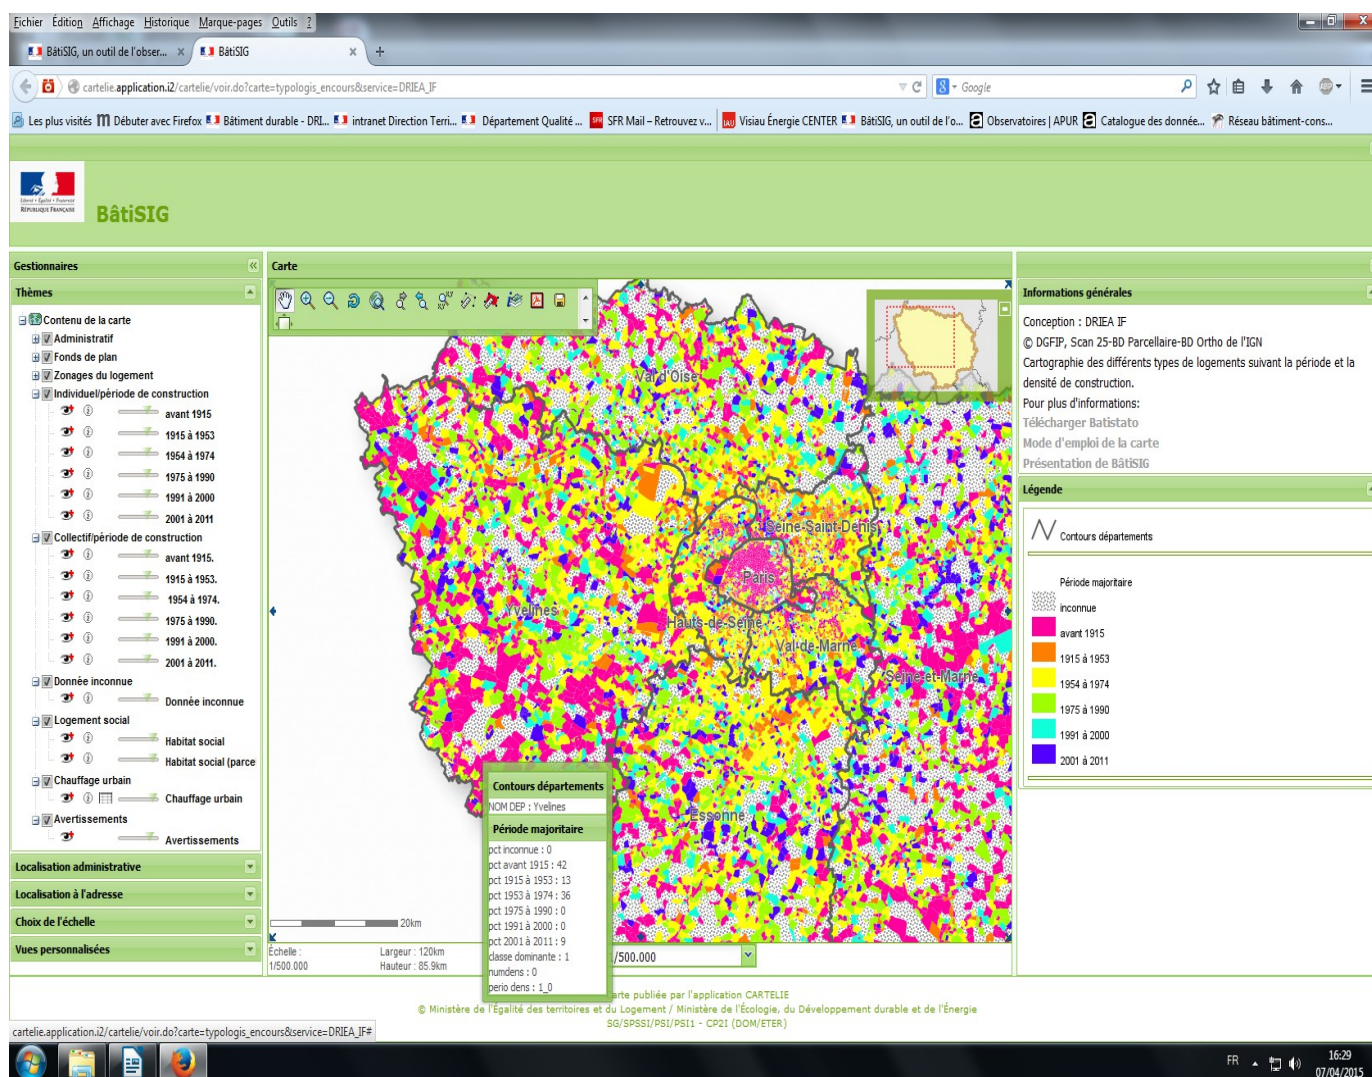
Fichier Edition Affichage Historique Marque-pages Outils ?

BâtiSIG, un outil de l'obser... × BâtiSIG × +

cartelie.application.i2/cartelie/voir.do?carte=typologis_encours&service=DRIEA_IF

Google

Les plus visités Débuter avec Firefox Bâtiment durable - DRI... intranet Direction Terri... Département Qualité ... SFR Mail – Retrouvez v... Visiau Énergie CENTER BâtiSIG, un outil de l'o... Observatoires | APUR Catalogue des donnée... Réseau bâtiment-cons...

Liberté • Égalité • Fraternité
République Française

BâtiSIG

Gestionnaires

Thèmes

Contenu de la carte
Administratif
Fonds de plan
Zonages du logement
Individuel/période de construction
avant 1915
1915 à 1953
1954 à 1974
1975 à 1990
1991 à 2000
2001 à 2011
Collectif/période de construction
avant 1915.
1915 à 1953.
1954 à 1974.
1975 à 1990.
1991 à 2000.
2001 à 2011.
Donnée inconnue
Donnée inconnue
Logement social
Habitat social
Habitat social (parce
Chauffage urbain
Chauffage urbain
Avertissements
Avertissements

Localisation administrative

Localisation à l'adresse

Choix de l'échelle

Vues personnalisées

Carte

Val-d'Oise
Seine-Saint-Denis
Paris
Yvelines
Hauts-de-Seine
Val-de-Marne
Seine-et-Marne
Essonne

Contours départements
NOM DEP : Yvelines
Période majoritaire
pct inconnue : 0
pct avant 1915 : 42
pct 1915 à 1953 : 13
pct 1953 à 1974 : 36
pct 1975 à 1990 : 0
pct 1991 à 2000 : 0
pct 2001 à 2011 : 9
classe dominante : 1
numdens : 0
perio dens : 1_0

20km
Échelle : 1/500.000
Largeur : 120km
Hauteur : 85.9km
/500.000

Informations générales

Conception : DRIEA IF
© DGFIP, Scan 25-BD Parcellaire-BD Ortho de l'IGN
Cartographie des différents types de logements suivant la période et la densité de construction.
Pour plus d'informations:
Télécharger Batistato
Mode d'emploi de la carte
Présentation de BâtiSIG

Légende

Contours départements

Période majoritaire
inconnue
avant 1915
1915 à 1953
1954 à 1974
1975 à 1990
1991 à 2000
2001 à 2011

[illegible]arte publiée par l'application CARTELIE
© Ministère de l'Égalité des territoires et du Logement / Ministère de l'Écologie, du Développement durable et de l'Énergie
SG/SPSSI/PSI/PSI1 - CP2I (DOM/ETER)

cartelie.application.i2/cartelie/voir.do?carte=typologis_encours&service=DRIEA_IF#

FR 16:29 07/04/2015